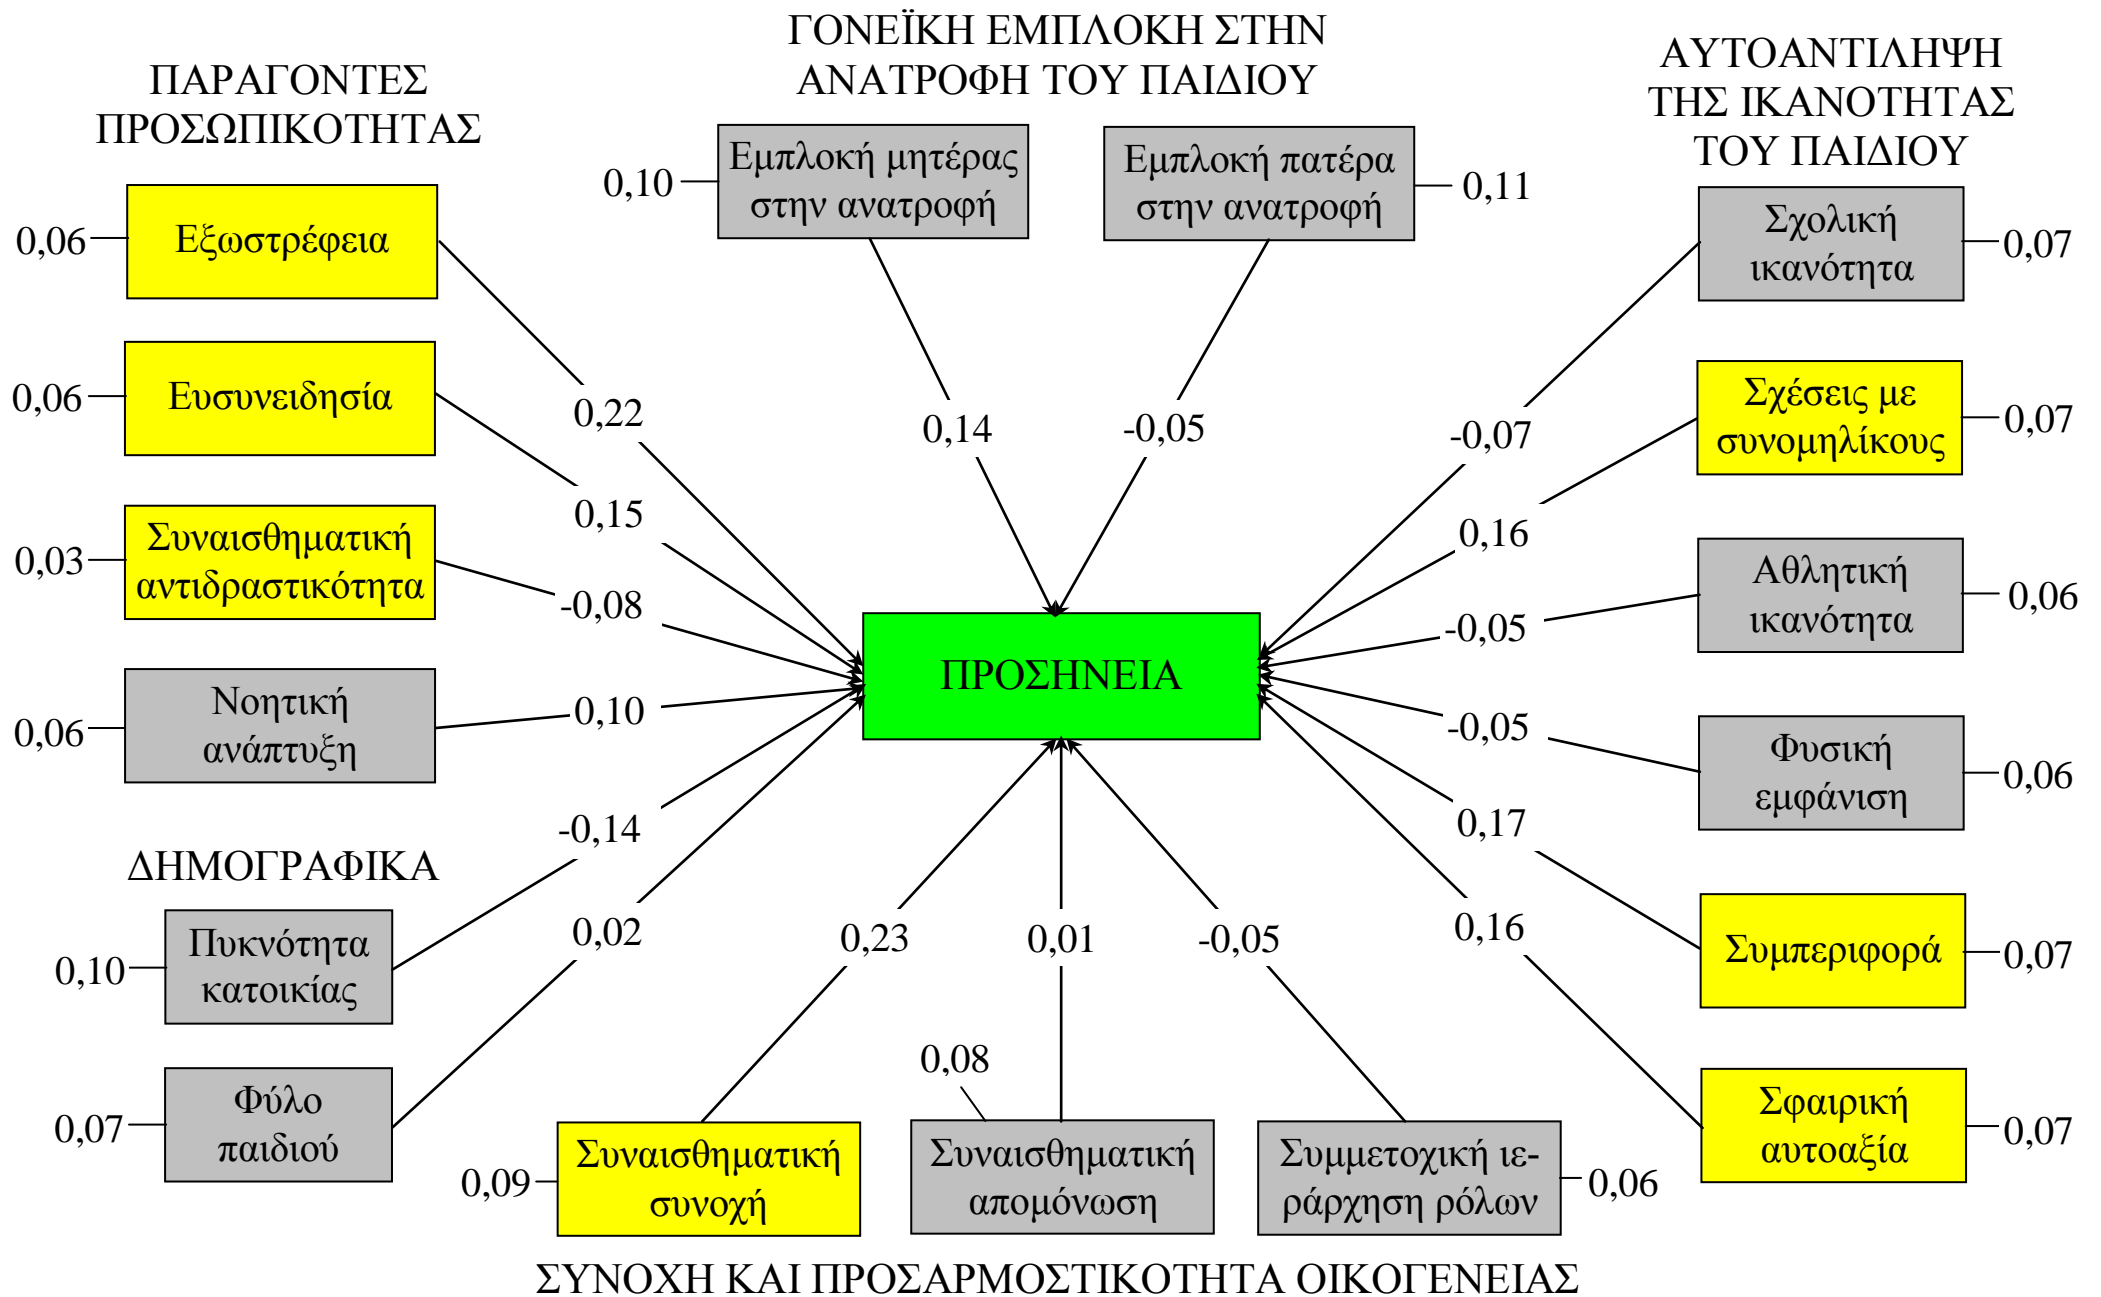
ΓΟΝΕΪΚΗ ΕΜΠΛΟΚΗ ΣΤΗΝ ΑΝΑΤΡΟΦΗ ΤΟΥ ΠΑΙΔΙΟΥ

ΠΑΡΑΓΟΝΤΕΣ ΠΡΟΣΩΠΙΚΟΤΗΤΑΣ

ΑΥΤΟΑΝΤΙΛΗΨΗ ΤΗΣ ΙΚΑΝΟΤΗΤΑΣ ΤΟΥ ΠΑΙΔΙΟΥ

0,10 Εμπλοκή μητέρας στην ανατροφή

Εμπλοκή πατέρα στην ανατροφή 0,11

0,06 Εξωστρέφεια

Σχολική ικανότητα 0,07

0,06 Ευσυνειδησία

0,22

0,14

-0,05

-0,07

Σχέσεις με συνομηλίκους 0,07

0,15

0,16

0,03 Συναισθηματική αντιδραστικότητα

-0,08

Αθλητική ικανότητα 0,06

-0,05

ΠΡΟΣΗΝΕΙΑ

0,06 Νοητική ανάπτυξη

0,10

-0,05

Φυσική εμφάνιση 0,06

-0,14

0,17

ΔΗΜΟΓΡΑΦΙΚΑ

0,10 Πυκνότητα κατοικίας

0,02

0,23

0,01

-0,05

0,16

Συμπεριφορά 0,07

0,07 Φύλο παιδιού

0,08

Σφαιρική αυτοαξία 0,07

0,09 Συναισθηματική συνοχή

Συναισθηματική απομόνωση

Συμμετοχική ιεράρχηση ρόλων 0,06

ΣΥΝΟΧΗ ΚΑΙ ΠΡΟΣΑΡΜΟΣΤΙΚΟΤΗΤΑ ΟΙΚΟΓΕΝΕΙΑΣ